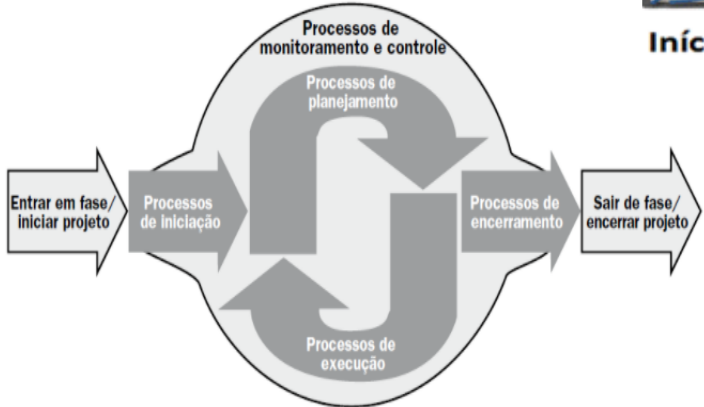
Iníc

Processos de monitoramento e controle

Processos de planejamento

Entrar em fase/ iniciar projeto

Processos de iniciação

Processos de encerramento

Sair de fase/ encerrar projeto

Processos de execução